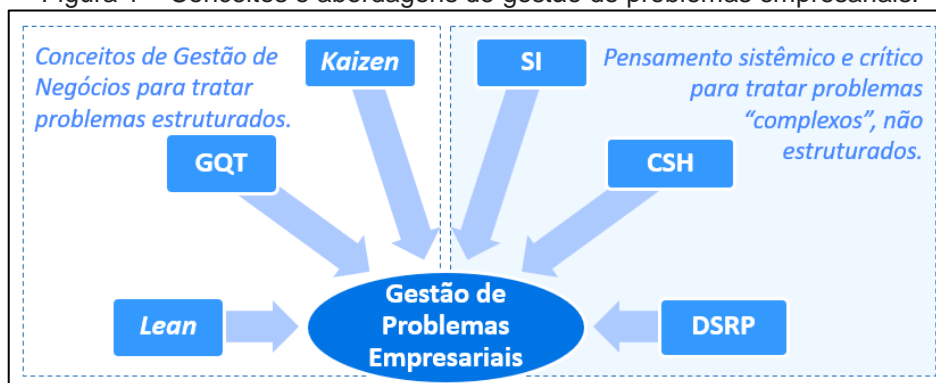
Figura 1 – Conceitos e abordagens de gestão de problemas empresariais.

Conceitos de Gestão de Negócios para tratar problemas estruturados.

Kaizen

GQT

Lean

SI

Pensamento sistêmico e crítico para tratar problemas “complexos”, não estruturados.

CSH

DSRP

Gestão de Problemas Empresariais